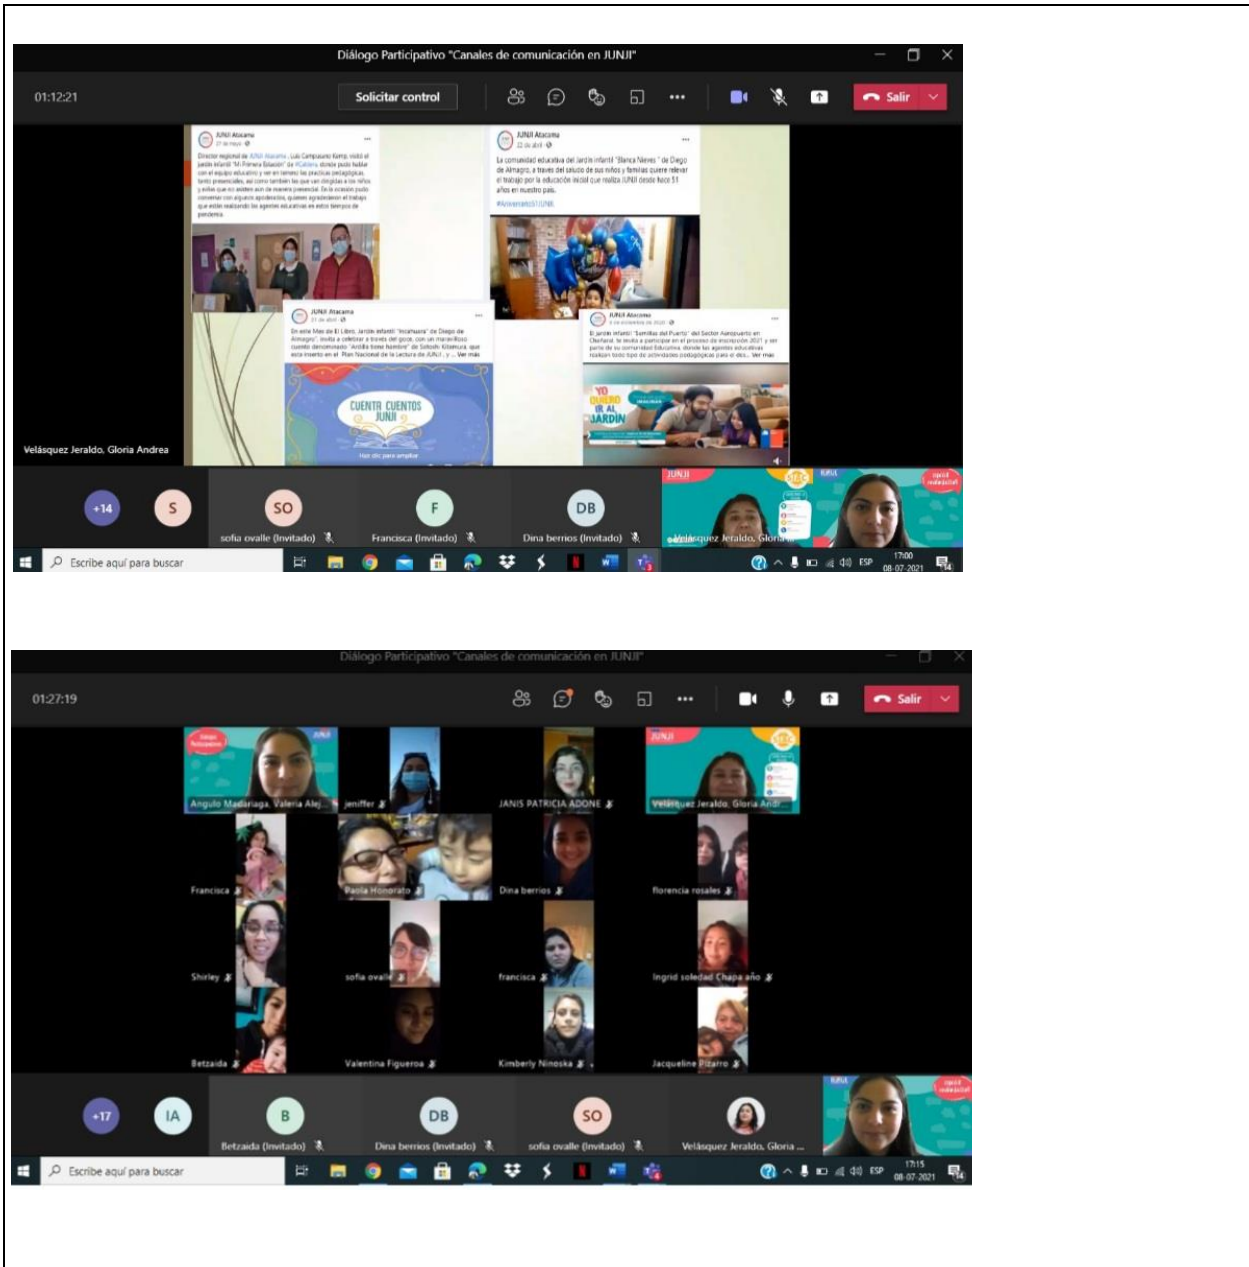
Diálogo Participativo "Canales de comunicación en JUNJI"

01:12:21

Solicitar control

Salir

JUNJI Atacama

JUNJI Atacama

La comunidad educativa del Jardín infantil "Blanca Nieves" de Diego de Almagro, a través del saludo de sus niños y familias quiere relevar el trabajo por la educación inicial que realiza JUNJI desde hace 51 años en nuestro país.

JUNJI Atacama

JUNJI Atacama

CUENTA CUENTOS JUNJI

YO QUIERO IR AL JARDÍN

Velásquez Jeraldo, Gloria Andrea

+14

S

SO

sofia ovalle (Invitado)

F

Francisca (Invitado)

DB

Dina berrios (Invitado)

JUNJI

Velásquez Jeraldo, Gloria

Escribe aquí para buscar

ESP 17:00 08-07-2021

Diálogo Participativo "Canales de comunicación en JUNJI"

01:27:19

Salir

Angulo Madariaga, Valeria Alej...

jeniffer

JANIS PATRICIA ADONE

Velásquez Jeraldo, Gloria Andr...

Francisca

Paola Honorato

Dina berrios

florencia rosales

Shirley

sofia ovalle

francisca

Ingrid soledad Chapa año

Betzaida

Valentina Figueroa

Kimberly Ninoska

Jacqueline Pizarro

+17

IA

B

Betzaida (Invitado)

DB

Dina berrios (Invitado)

SO

sofia ovalle (Invitado)

Velásquez Jeraldo, Gloria ...

Escribe aquí para buscar

ESP 17:15 08-07-2021